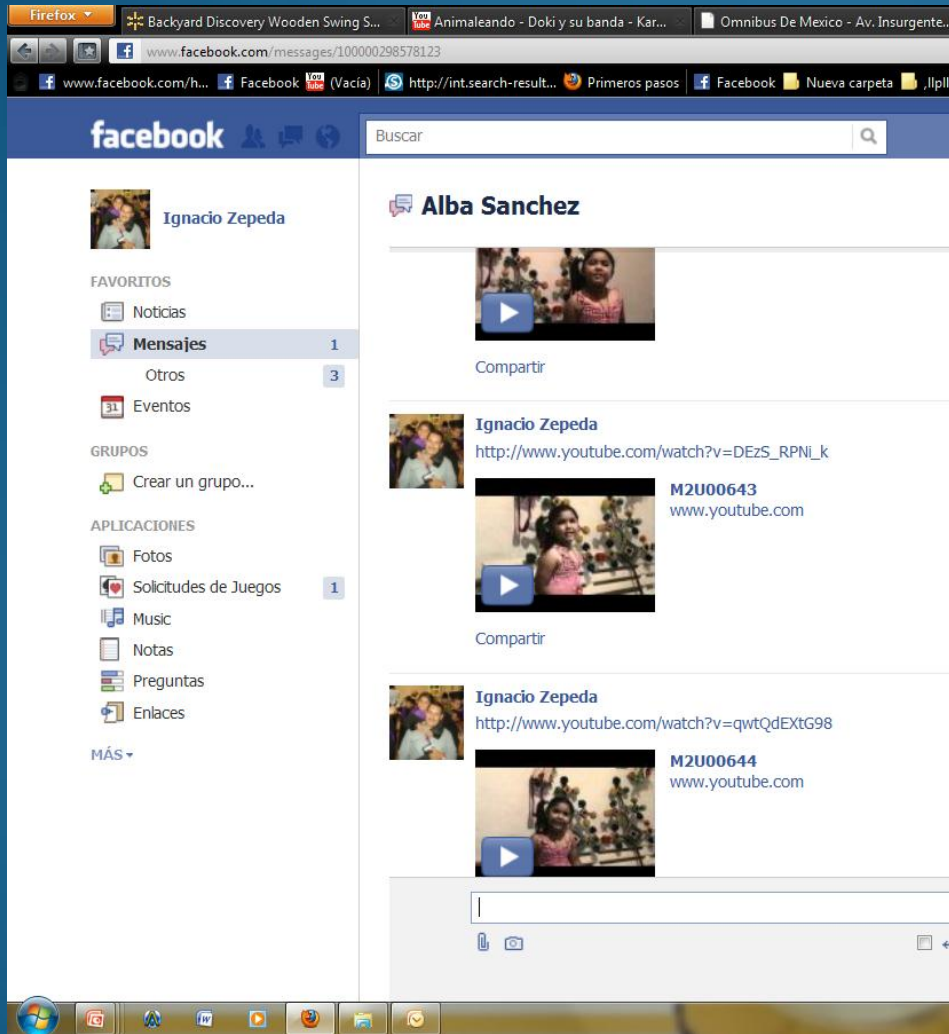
Firefox
Backyard Discovery Wooden Swing S...
Animaleando - Doki y su banda - Kar...
Omnibus De Mexico - Av. Insurgente...

www.facebook.com/messages/100002985781 23

www.facebook.com/h... Facebook (Vacía) http://int.search-result... Primeros pasos Facebook Nueva carpeta ,llpll

facebook
Buscar

Ignacio Zepeda

FAVORITOS
Noticias
Mensajes 1
Otros 3
Eventos

GRUPOS
Crear un grupo...

APLICACIONES
Fotos
Solicitudes de Juegos 1
Music
Notas
Preguntas
Enlaces

MÁS

Alba Sanchez

Compartir

Ignacio Zepeda
http://www.youtube.com/watch?v=DEzS_RPNi_k
M2U00643
www.youtube.com
Compartir

Ignacio Zepeda
http://www.youtube.com/watch?v=qwtQdEXtG98
M2U00644
www.youtube.com